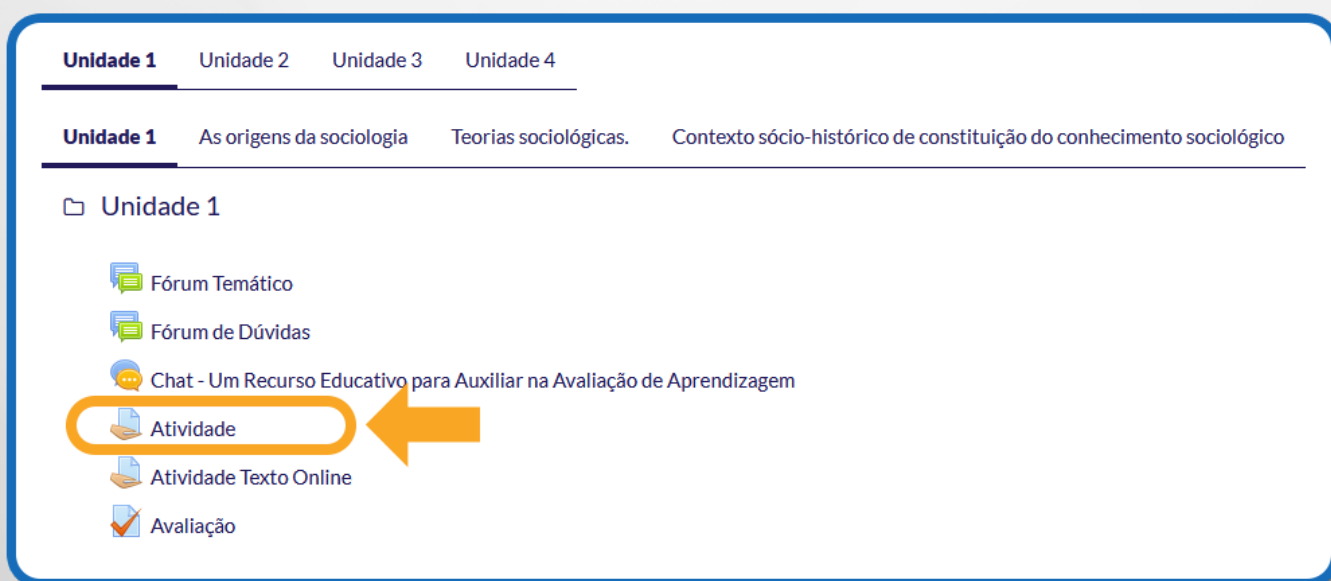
Unidade 1 Unidade 2 Unidade 3 Unidade 4

Unidade 1 As origens da sociologia Teorias sociológicas. Contexto sócio-histórico de constituição do conhecimento sociológico

Unidade 1

Fórum Temático

Fórum de Dúvidas

Chat - Um Recurso Educativo para Auxiliar na Avaliação de Aprendizagem

Atividade

Atividade Texto Online

Avaliação